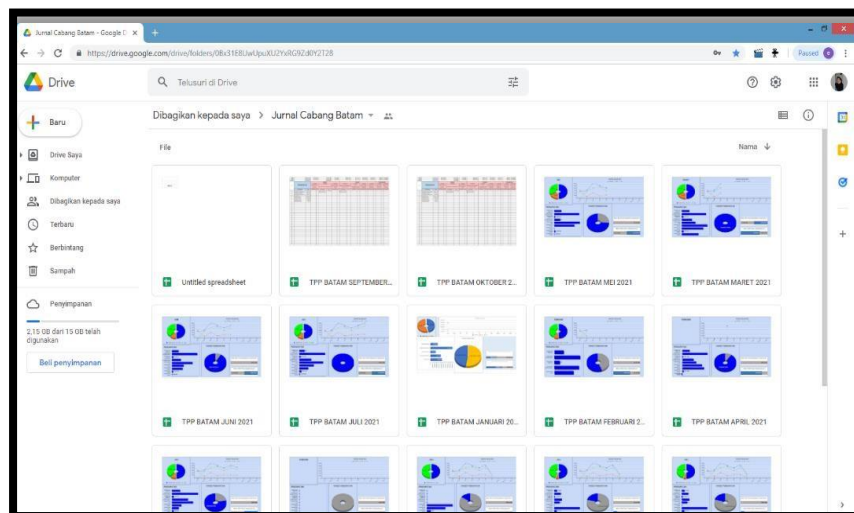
Jurnal Cabang Batam - Google D ×

https://drive.google.com/drive/folders/0Bx31E8UwUpuXU2YxRG92d0Y2T28

Paused

Drive

Telusuri di Drive

Baru

Drive Saya

Komputer

Dibagikan kepada saya

Terbaru

Berbintang

Sampah

Penyimpanan

2,15 GB dari 15 GB telah digunakan

Beli penyimpanan

Dibagikan kepada saya > Jurnal Cabang Batam

File

Nama ↓

Untitled spreadsheet

TPP BATAM SEPTEMBER...

TPP BATAM OKTOBER 2...

TPP BATAM MEI 2021

TPP BATAM MARET 2021

TPP BATAM JUNI 2021

TPP BATAM JULI 2021

TPP BATAM JANUARI 20...

TPP BATAM FEBRUARI 2...

TPP BATAM APRIL 2021